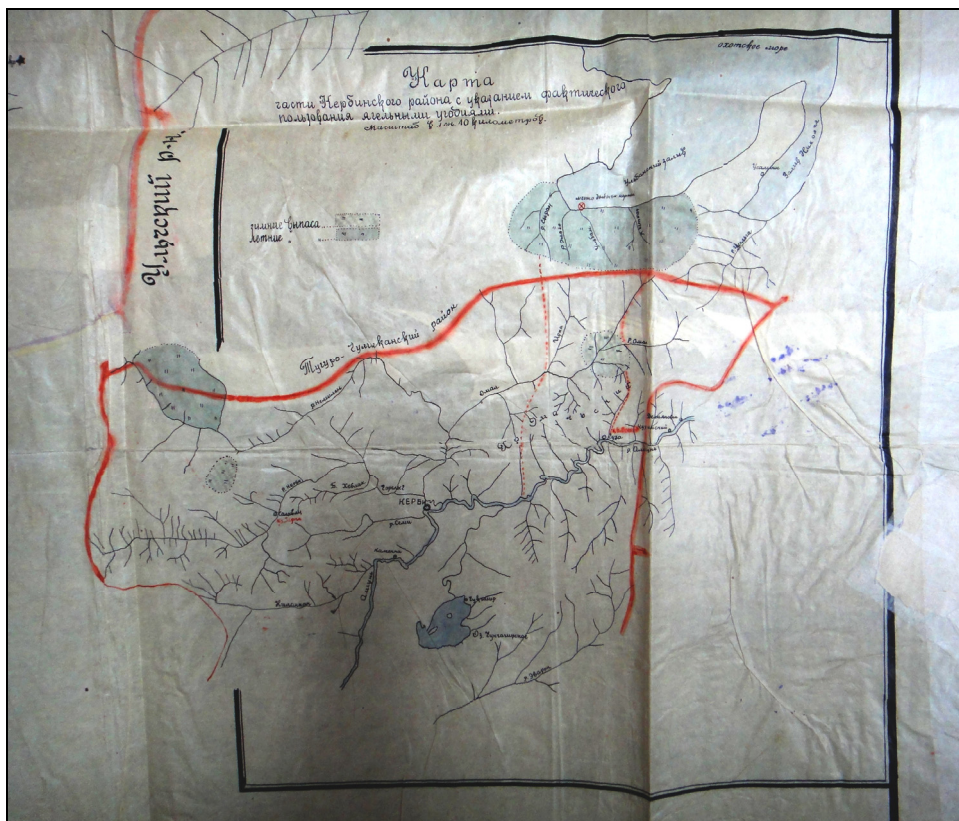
Охотское море

Карта
части Кербинского района с указанием фактического пользования ягельными угодьями.
Масштаб в 1 см 10 километров.

Зимние } пастбища
Летние

Тугуро-Чумиканский район

Аяно-Майский р-н

КЕРБИ

р. Амгунь

оз. Чукчагирское

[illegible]